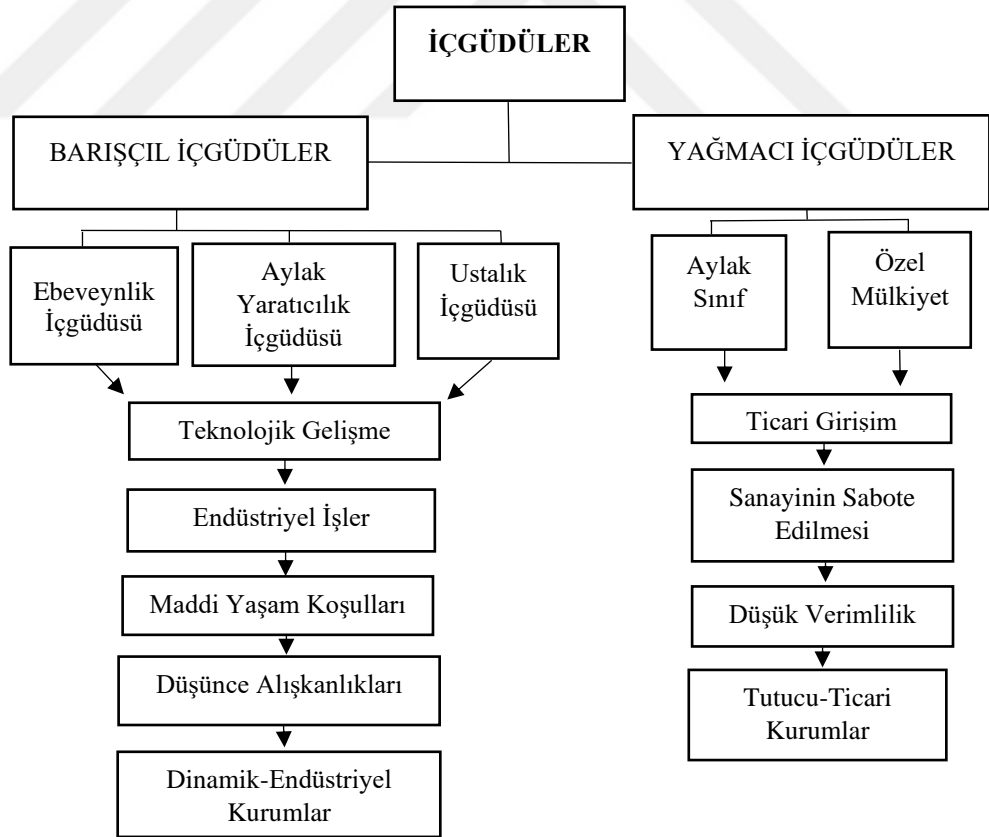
İÇGÜDÜLER

BARIŞÇIL İÇGÜDÜLER

YAĞMACI İÇGÜDÜLER

Ebeveynlik İçgüdüsü

Aylak Yaratıcılık İçgüdüsü

Ustalık İçgüdüsü

Teknolojik Gelişme

Endüstriyel İşler

Maddi Yaşam Koşulları

Düşünce Alışkanlıkları

Dinamik-Endüstriyel Kurumlar

Aylak Sınıf

Özel Mülkiyet

Ticari Girişim

Sanayinin Sabote Edilmesi

Düşük Verimlilik

Tutucu-Ticari Kurumlar